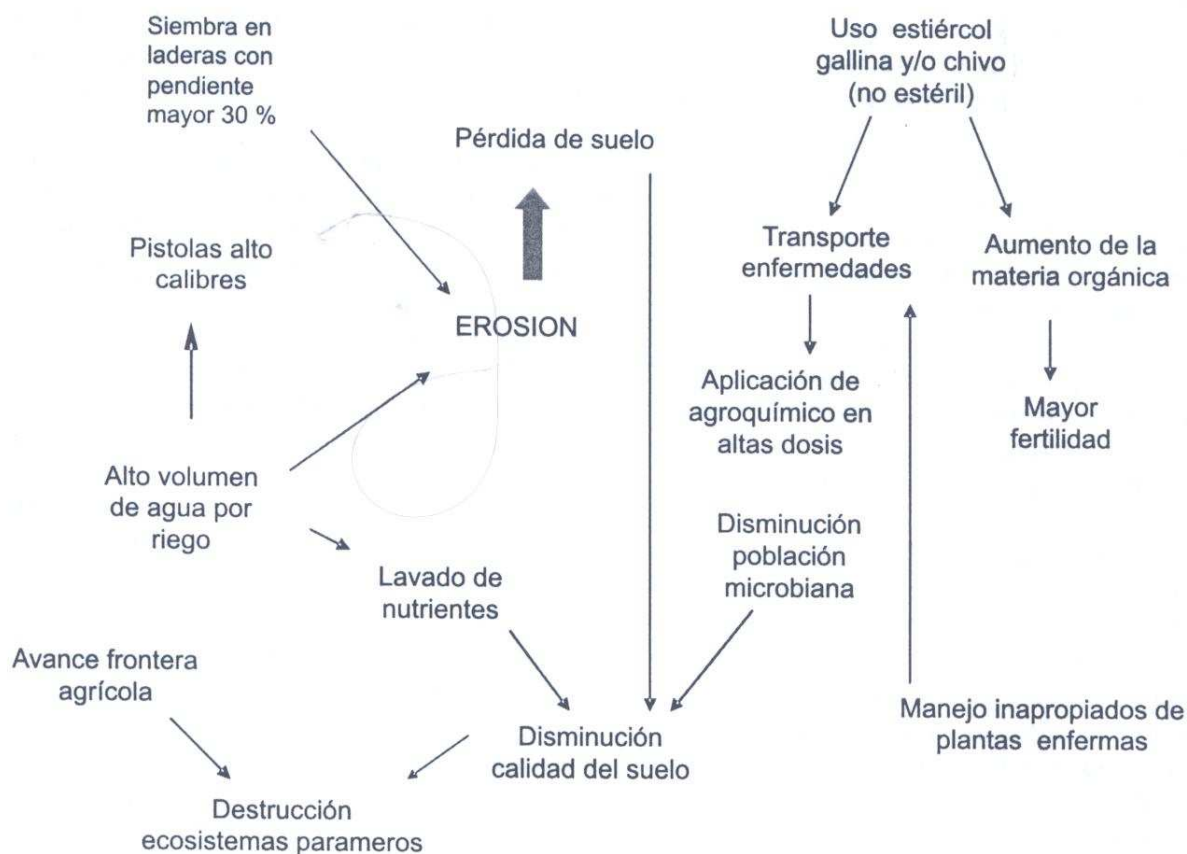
Siembra en laderas con pendiente mayor 30 %

Pérdida de suelo

Uso estiércol gallina y/o chivo (no estéril)

Pistolas alto calibres

EROSION

Transporte enfermedades

Aumento de la materia orgánica

Aplicación de agroquímico en altas dosis

Mayor fertilidad

Alto volumen de agua por riego

Disminución población microbiana

Lavado de nutrientes

Avance frontera agrícola

Manejo inapropiados de plantas enfermas

Disminución calidad del suelo

Destrucción ecosistemas parameros